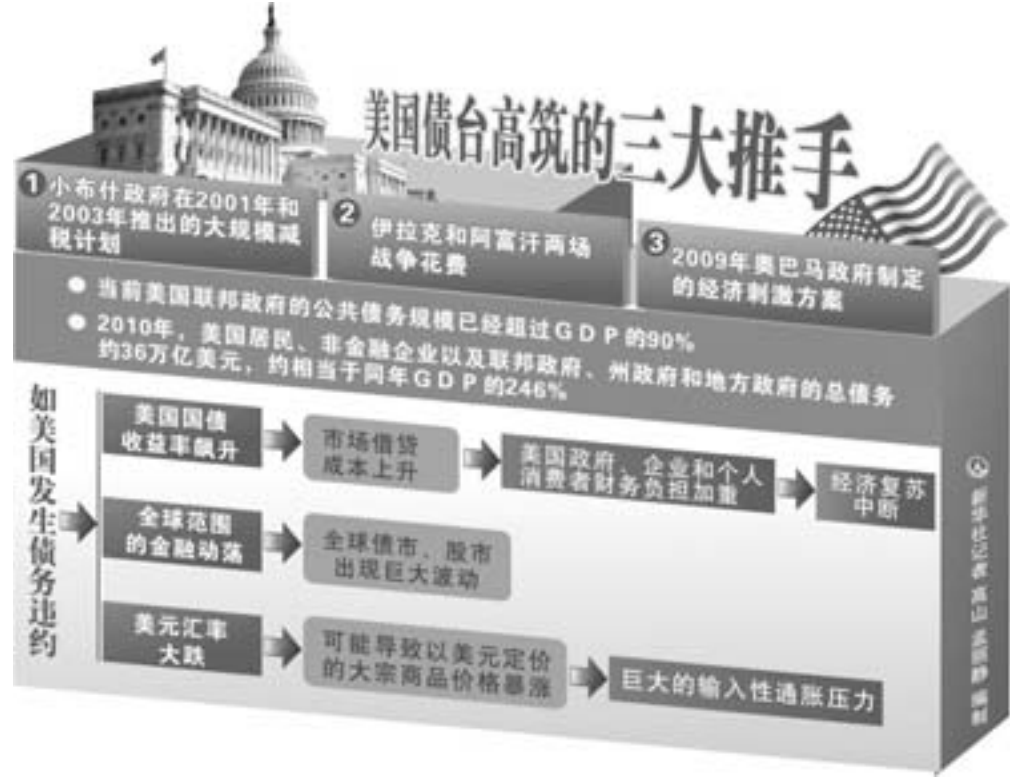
美国债台高筑的三大推手

1 小布什政府在2001年和2003年推出的大规模减税计划

2 伊拉克和阿富汗两场战争花费

3 2009年奥巴马政府制定的经济刺激方案

● 当前美国联邦政府的公共债务规模已经超过GDP的90%

● 2010年，美国居民、非金融企业以及联邦政府、州政府和地方政府的总债务约36万亿美元，约相当于同年GDP的246%

如美国发生债务违约

美国国债收益率飙升 → 市场借贷成本上升 → 美国政府、企业和个人消费者财务负担加重 → 经济复苏中断

全球范围的金融动荡 → 全球债市、股市出现巨大波动

美元汇率大跌 → 可能导致以美元定价的大宗商品价格暴涨 → 巨大的输入性通胀压力

新华社记者 高山 孟丽静 编制